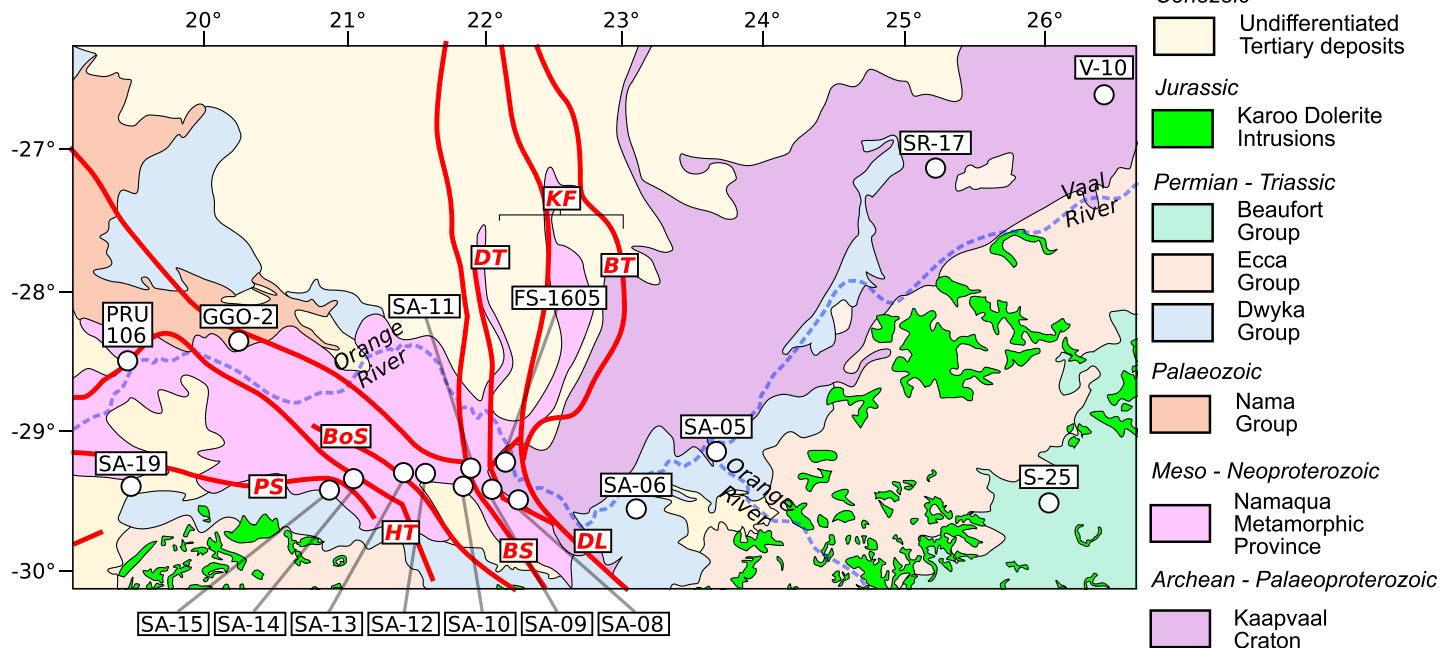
20° 21° 22° 23° 24° 25° 26°

-27°
-28°
-29°
-30°

V-10
SR-17
Vaal River
KF
DT
BT
SA-11
FS-1605
PRU 106
GGO-2
Orange River
BoS
SA-05
SA-19
PS
Orange River
S-25
SA-06
HT
BS
DL
SA-15 SA-14 SA-13 SA-12 SA-10 SA-09 SA-08

Cenozoic
Undifferentiated Tertiary deposits
Jurassic
Karoo Dolerite Intrusions
Permian - Triassic
Beaufort Group
Ecca Group
Dwyka Group
Palaeozoic
Nama Group
Meso - Neoproterozoic
Namaqua Metamorphic Province
Archean - Palaeoproterozoic
Kaapvaal Craton